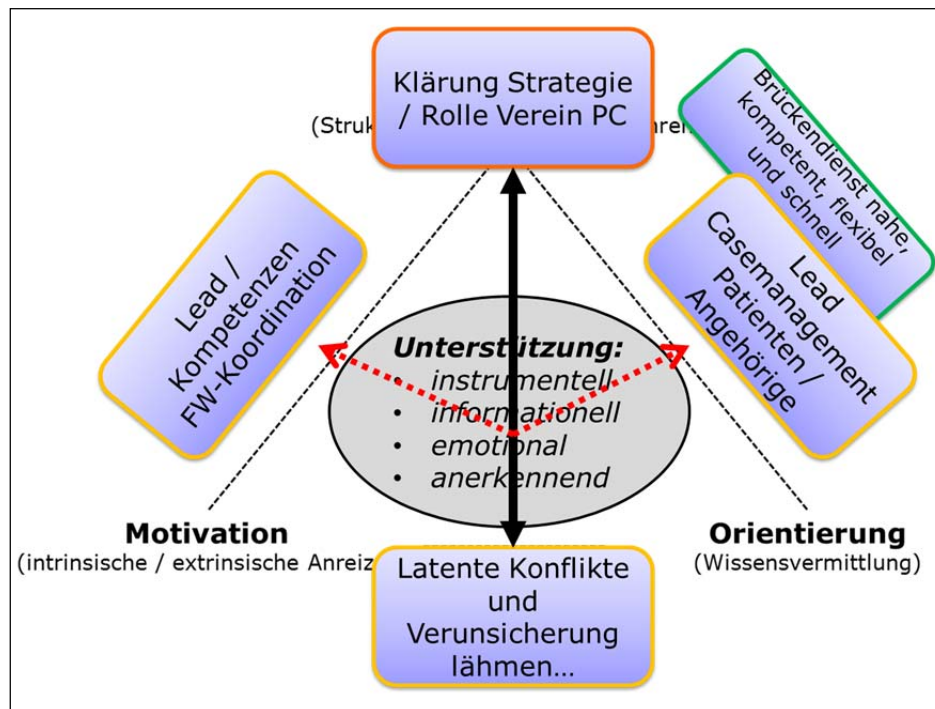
Klärung Strategie / Rolle Verein PC

(Struk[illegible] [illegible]ren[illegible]

Brückendienst nahe, kompetent, flexibel und schnell

Lead / Kompetenzen FW-Koordination

Lead Casemanagement Patienten / Angehörige

Unterstützung:
• instrumentell
• informationell
• emotional
• anerkennend

Motivation
(intrinsische / extrinsische Anreiz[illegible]

Orientierung
(Wissensvermittlung)

Latente Konflikte und Verunsicherung lähmen…